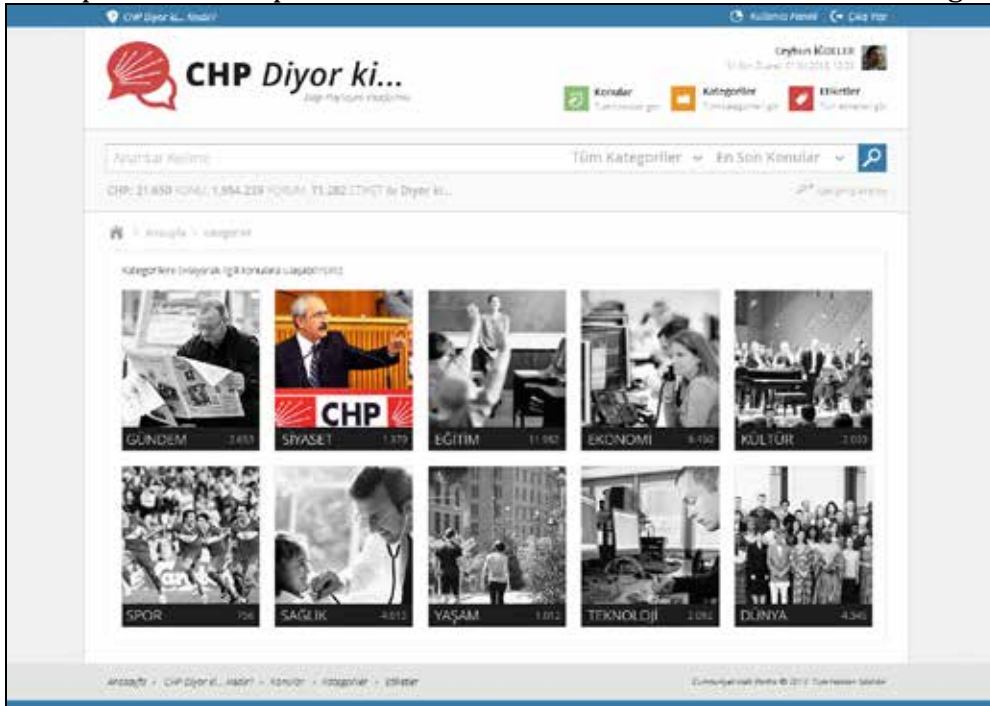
CHP Diyor ki... Nedir?

Kullanıcı Paneli Çıkış Yap

CHP Diyor ki...

Ceyhun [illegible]

Konular

Kategoriler

Etiketler

Anahtar Kelime

Tüm Kategoriler

En Son Konular

CHP: 21.650 KONU, 1.984.239 YORUM, 71.282 ETİKET ile Diyor ki...

Anasayfa > Kategoriler

Kategorilere tıklayarak ilgili konulara ulaşabilirsiniz.

CHP

GÜNDEM 2.653

SİYASET 1.379

EĞİTİM 11.082

EKONOMİ 8.150

KÜLTÜR 2.033

SPOR 756

SAĞLIK 4.613

YAŞAM 1.012

TEKNOLOJİ 2.092

DÜNYA 4.345

Anasayfa • CHP Diyor ki... Nedir? • Konular • Kategoriler • Etiketler

Cumhuriyet Halk Partisi © 2013 Tüm Hakları Saklıdır.